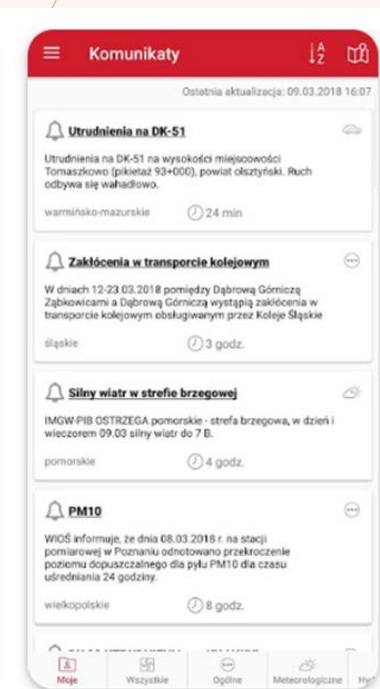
Komunikaty

Ostatnia aktualizacja: 09.03.2018 16:07

Utrudnienia na DK-51

Utrudnienia na DK-51 na wysokości miejscowości Tomaszkowo (pikietaż 93+000), powiat olsztyński. Ruch odbywa się wahadłowo.

warmińsko-mazurskie 24 min

Zakłócenia w transporcie kolejowym

W dniach 12-23.03.2018 pomiędzy Dąbrową Górniczą Ząbkowicami a Dąbrową Górniczą wystąpią zakłócenia w transporcie kolejowym obsługiwanym przez Koleje Śląskie

śląskie 3 godz.

Silny wiatr w strefie brzegowej

IMGW-PIB OSTRZEGA pomorskie - strefa brzegowa, w dzień i wieczorem 09.03 silny wiatr do 7 B.

pomorskie 4 godz.

PM10

WIOŚ informuje, że dnia 08.03.2018 r. na stacji pomiarowej w Poznaniu odnotowano przekroczenie poziomu dopuszczalnego dla pyłu PM10 dla czasu uśredniania 24 godziny.

wielkopolskie 8 godz.

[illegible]

Moje Wszystkie Ogólne Meteorologiczne Hy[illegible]